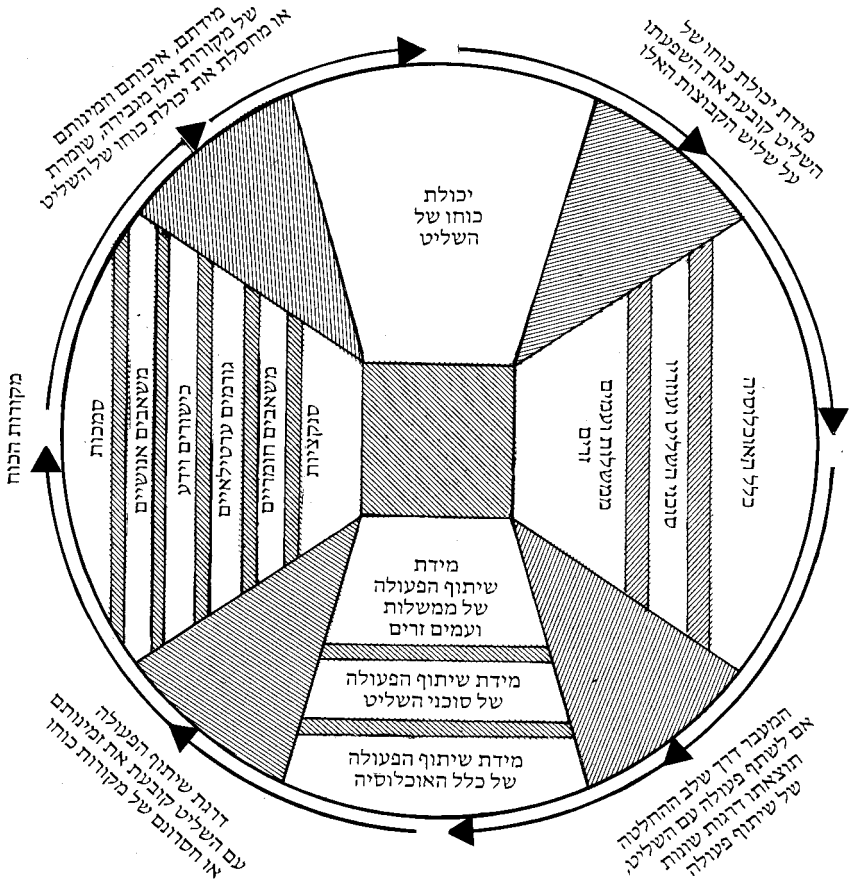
מידת יכולת כוחו של השליט קובעת את השפעתו על שלוש הקבוצות האלו

יכולת כוחו של השליט

מידתם, איכותם וזמינותם של מקורות אלו מגבירה, שומרת או מחסלת את יכולת כוחו של השליט

מקורות הכוח

סמכות
משאבים אנושיים
כישורים וידע
גורמים ערטילאיים
משאבים חומריים
סנקציות

כלל האוכלוסיה
סוכני השליט
ממשלות ועמים זרים

מידת שיתוף הפעולה של ממשלות ועמים זרים

מידת שיתוף הפעולה של סוכני השליט

מידת שיתוף הפעולה של כלל האוכלוסיה

המעבר דרך שלב ההחלטה אם לשתף פעולה עם השליט. תוצאתו דרגות שונות של שיתוף פעולה

דרגת שיתוף הפעולה עם השליט קובעת את זמינותם או חסרונם של מקורות כוחו